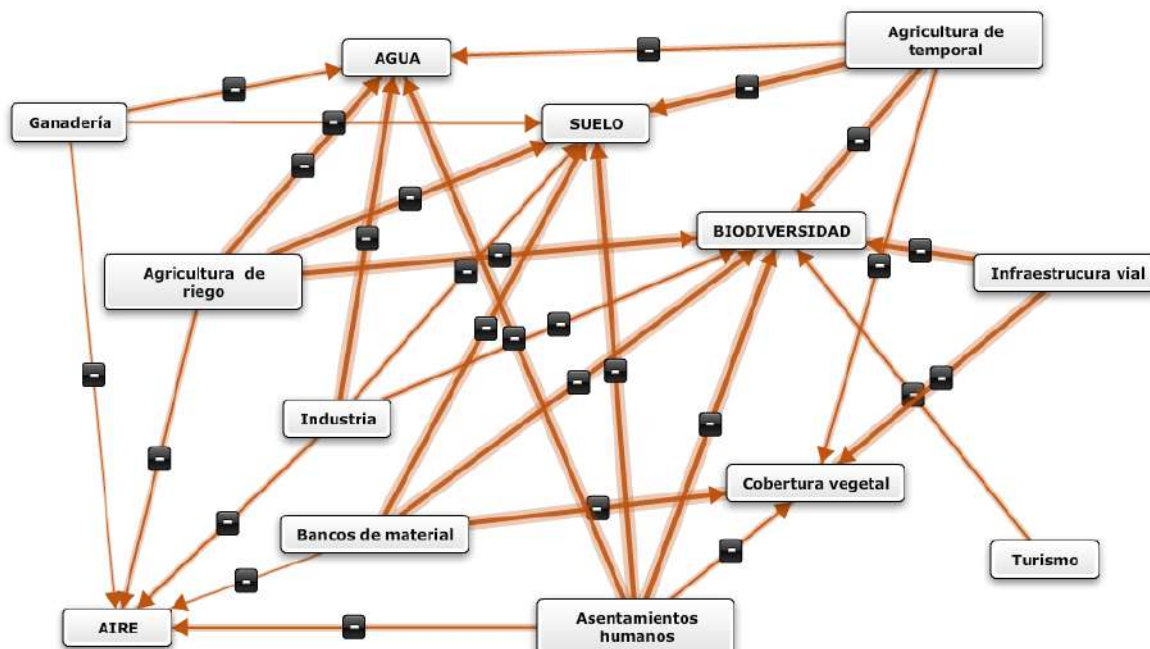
AGUA

Agricultura de temporal

Ganadería

SUELO

BIODIVERSIDAD

Agricultura de riego

Infraestrucura vial

Industria

Cobertura vegetal

Bancos de material

Turismo

AIRE

Asentamientos humanos

-
-
-
-
-
-
-
-
-
-
-
-
-
-
-
-
-
-
-
-
-
-
-
-
-
-
-